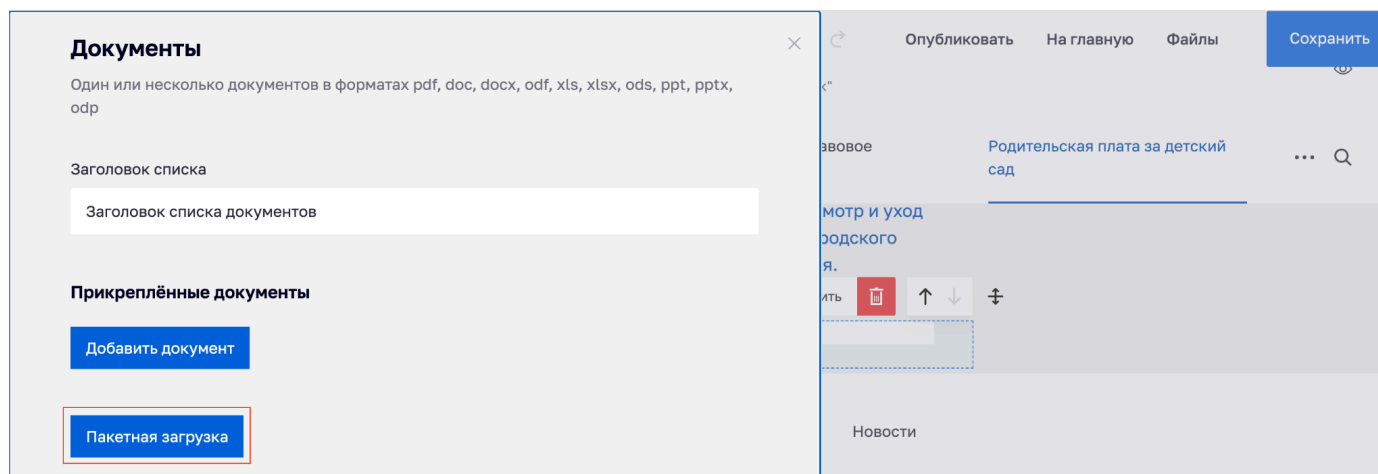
Документы

Один или несколько документов в форматах pdf, doc, docx, odf, xls, xlsx, ods, ppt, pptx, odp

Заголовок списка

Заголовок списка документов

Прикреплённые документы

Добавить документ

Пакетная загрузка

Опубликовать На главную Файлы Сохранить

к"

авовое

Родительская плата за детский сад

мотр и уход
родского
ия.

ить

Новости